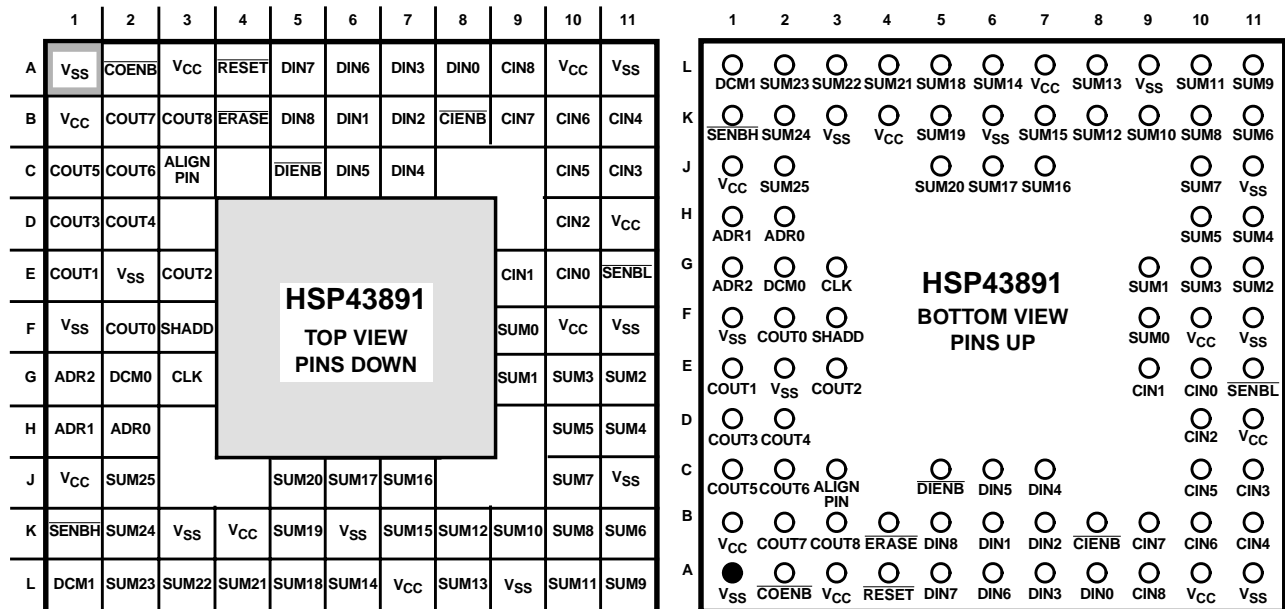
|  | 1 | 2 | 3 | 4 | 5 | 6 | 7 | 8 | 9 | 10 | 11 |
|---|---|---|---|---|---|---|---|---|---|---|---|
| A | $V_{SS}$ | $\overline{COENB}$ | $V_{CC}$ | $\overline{RESET}$ | DIN7 | DIN6 | DIN3 | DIN0 | CIN8 | $V_{CC}$ | $V_{SS}$ |
| B | $V_{CC}$ | COUT7 | COUT8 | $\overline{ERASE}$ | DIN8 | DIN1 | DIN2 | $\overline{CIENB}$ | CIN7 | CIN6 | CIN4 |
| C | COUT5 | COUT6 | ALIGN PIN |  | $\overline{DIENB}$ | DIN5 | DIN4 |  |  | CIN5 | CIN3 |
| D | COUT3 | COUT4 |  |  |  |  |  |  |  | CIN2 | $V_{CC}$ |
| E | COUT1 | $V_{SS}$ | COUT2 |  |  |  |  |  | CIN1 | CIN0 | $\overline{SENBL}$ |
| F | $V_{SS}$ | COUT0 | SHADD |  |  |  |  |  | SUM0 | $V_{CC}$ | $V_{SS}$ |
| G | ADR2 | DCM0 | CLK |  |  |  |  |  | SUM1 | SUM3 | SUM2 |
| H | ADR1 | ADR0 |  |  |  |  |  |  |  | SUM5 | SUM4 |
| J | $V_{CC}$ | SUM25 |  |  | SUM20 | SUM17 | SUM16 |  |  | SUM7 | $V_{SS}$ |
| K | $\overline{SENBH}$ | SUM24 | $V_{SS}$ | $V_{CC}$ | SUM19 | $V_{SS}$ | SUM15 | SUM12 | SUM10 | SUM8 | SUM6 |
| L | DCM1 | SUM23 | SUM22 | SUM21 | SUM18 | SUM14 | $V_{CC}$ | SUM13 | $V_{SS}$ | SUM11 | SUM9 |

HSP43891
TOP VIEW
PINS DOWN

|  | 1 | 2 | 3 | 4 | 5 | 6 | 7 | 8 | 9 | 10 | 11 |
|---|---|---|---|---|---|---|---|---|---|---|---|
| L | DCM1 | SUM23 | SUM22 | SUM21 | SUM18 | SUM14 | $V_{CC}$ | SUM13 | $V_{SS}$ | SUM11 | SUM9 |
| K | $\overline{SENBH}$ | SUM24 | $V_{SS}$ | $V_{CC}$ | SUM19 | $V_{SS}$ | SUM15 | SUM12 | SUM10 | SUM8 | SUM6 |
| J | $V_{CC}$ | SUM25 |  |  | SUM20 | SUM17 | SUM16 |  |  | SUM7 | $V_{SS}$ |
| H | ADR1 | ADR0 |  |  |  |  |  |  |  | SUM5 | SUM4 |
| G | ADR2 | DCM0 | CLK |  |  |  |  |  | SUM1 | SUM3 | SUM2 |
| F | $V_{SS}$ | COUT0 | SHADD |  |  |  |  |  | SUM0 | $V_{CC}$ | $V_{SS}$ |
| E | COUT1 | $V_{SS}$ | COUT2 |  |  |  |  |  | CIN1 | CIN0 | $\overline{SENBL}$ |
| D | COUT3 | COUT4 |  |  |  |  |  |  |  | CIN2 | $V_{CC}$ |
| C | COUT5 | COUT6 | ALIGN PIN |  | $\overline{DIENB}$ | DIN5 | DIN4 |  |  | CIN5 | CIN3 |
| B | $V_{CC}$ | COUT7 | COUT8 | $\overline{ERASE}$ | DIN8 | DIN1 | DIN2 | $\overline{CIENB}$ | CIN7 | CIN6 | CIN4 |
| A | $V_{SS}$ | $\overline{COENB}$ | $V_{CC}$ | $\overline{RESET}$ | DIN7 | DIN6 | DIN3 | DIN0 | CIN8 | $V_{CC}$ | $V_{SS}$ |

HSP43891
BOTTOM VIEW
PINS UP